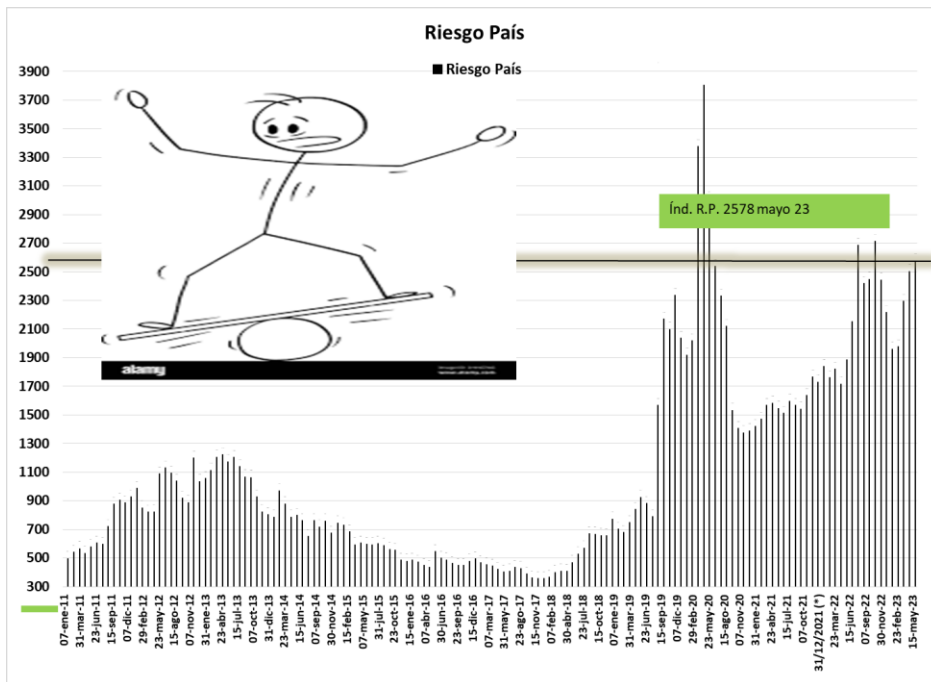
Riesgo País

■ Riesgo País

3900
3700
3500
3300
3100
2900
2700
2500
2300
2100
1900
1700
1500
1300
1100
900
700
500
300

Índ. R.P. 2578 mayo 23

alamy

07-ene-11
31-mar-11
23-jun-11
15-sep-11
07-dic-11
29-feb-12
23-may-12
15-ago-12
07-nov-12
31-ene-13
23-abr-13
15-jul-13
07-oct-13
31-dic-13
23-mar-14
15-jun-14
07-sep-14
30-nov-14
15-feb-15
07-may-15
31-jul-15
23-oct-15
15-ene-16
07-abr-16
30-jun-16
23-sep-16
15-dic-16
07-mar-17
31-may-17
23-ago-17
15-nov-17
07-feb-18
30-abr-18
23-jul-18
15-oct-18
07-ene-19
31-mar-19
23-jun-19
15-sep-19
07-dic-19
29-feb-20
23-may-20
15-ago-20
07-nov-20
31-ene-21
23-abr-21
15-jul-21
07-oct-21
31/12/2021 (*)
23-mar-22
15-jun-22
07-sep-22
30-nov-22
23-feb-23
15-may-23